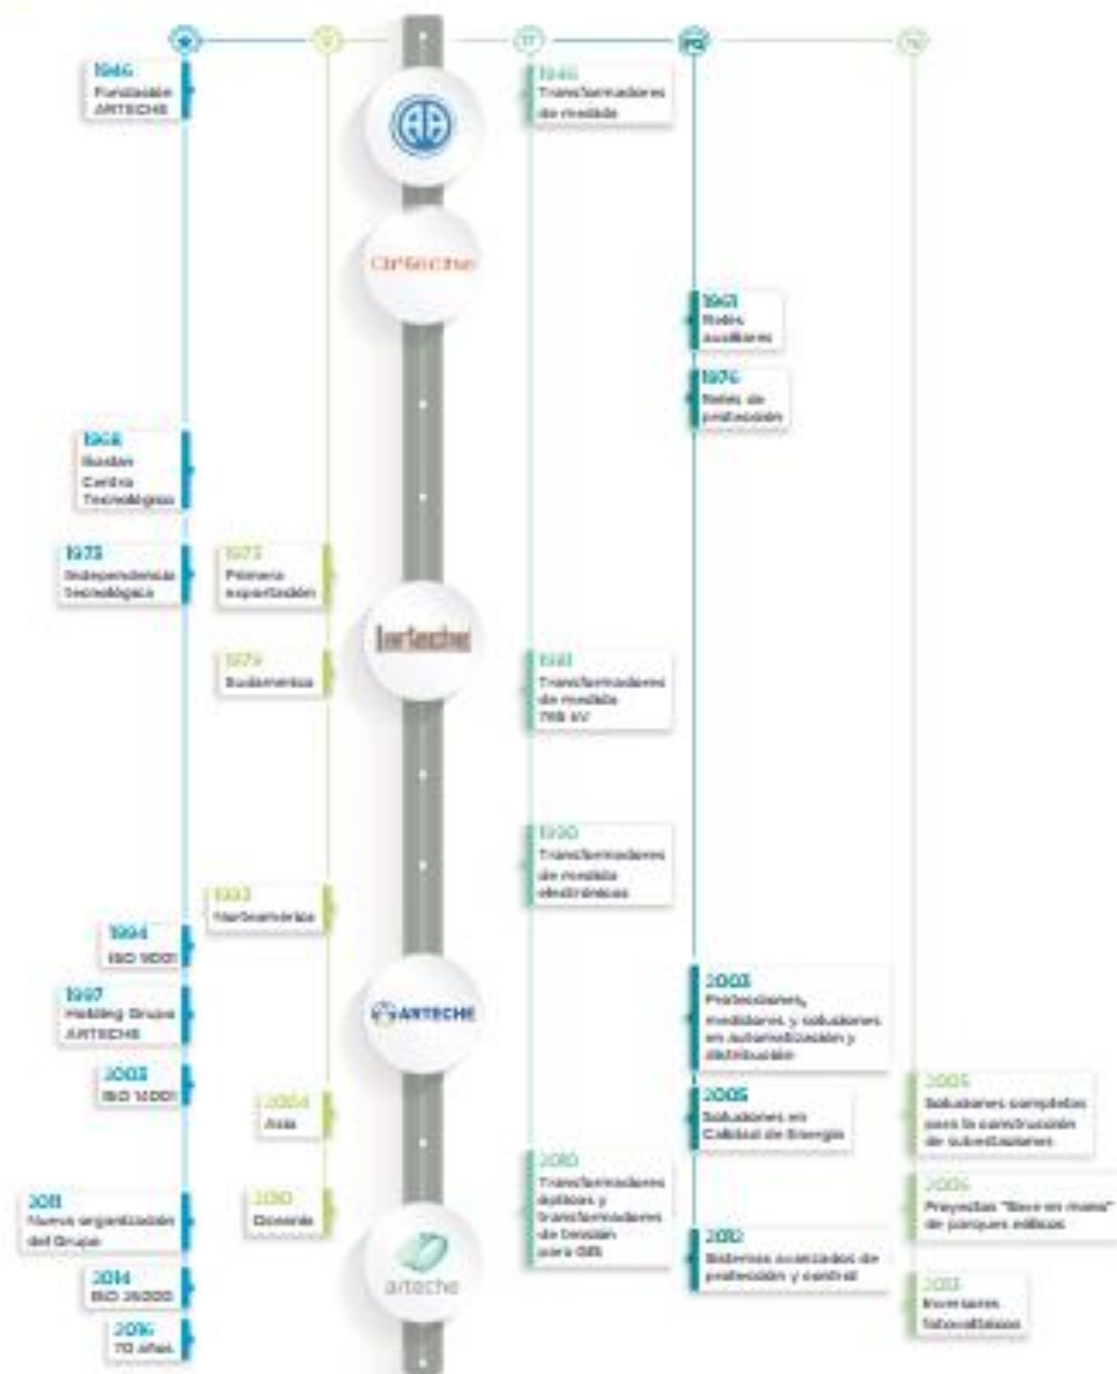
1946
Fundación ARTECHE

1946
Transformadores de medida

Carteche

1961
Relés auxiliares

1976
Relés de protección

1968
Sustan Centro Tecnológico

1973
Independencia tecnológica

1973
Primera exportación

Iarteche

1979
Sudamérica

1981
Transformadores de medida 765 kV

1990
Transformadores de medida electrónicos

1993
Norteamérica

1994
ISO 9001

ARTECHE

2003
Protecciones, medidores y soluciones en automatización y distribución

1997
Holding Grupo ARTECHE

2003
ISO 14001

2004
Asia

2005
Soluciones en Calidad de Energía

2004
Soluciones completas para la construcción de subestaciones

2010
Transformadores ópticos y transformadores de tensión para GIS

2011
Nueva organización del Grupo

2010
Oceanía

2006
Proyectos "llave en mano" de parques eólicos

2012
Sistemas avanzados de protección y control

2014
ISO 26000

arteche

2013
Inversores fotovoltaicos

2016
70 años